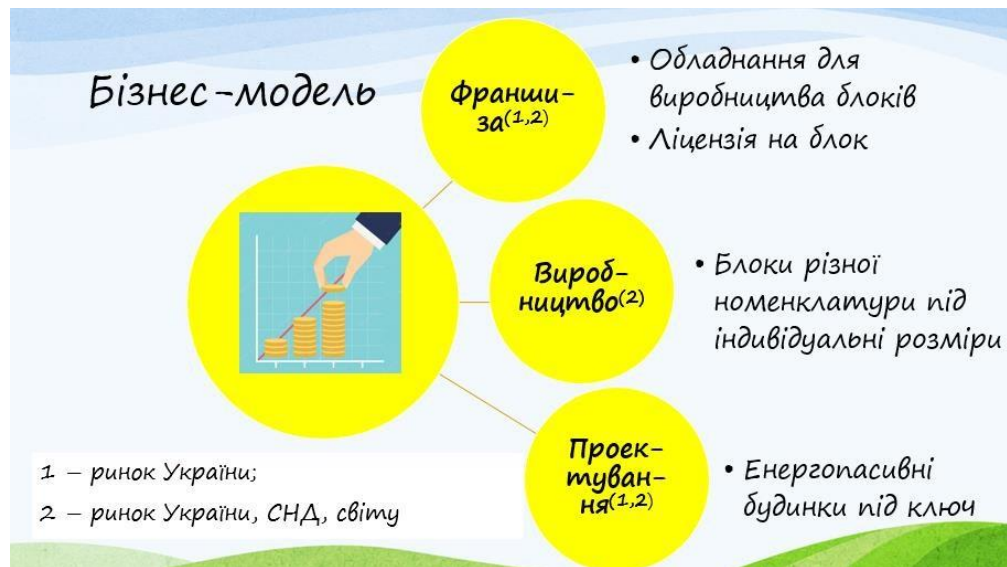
Бізнес-модель

Франшиза$^{(1,2)}$

• Обладнання для виробництва блоків
• Ліцензія на блок

Виробництво$^{(2)}$

• Блоки різної номенклатури під індивідуальні розміри

Проектування$^{(1,2)}$

• Енергопасивні будинки під ключ

1 – ринок України;
2 – ринок України, СНД, світу